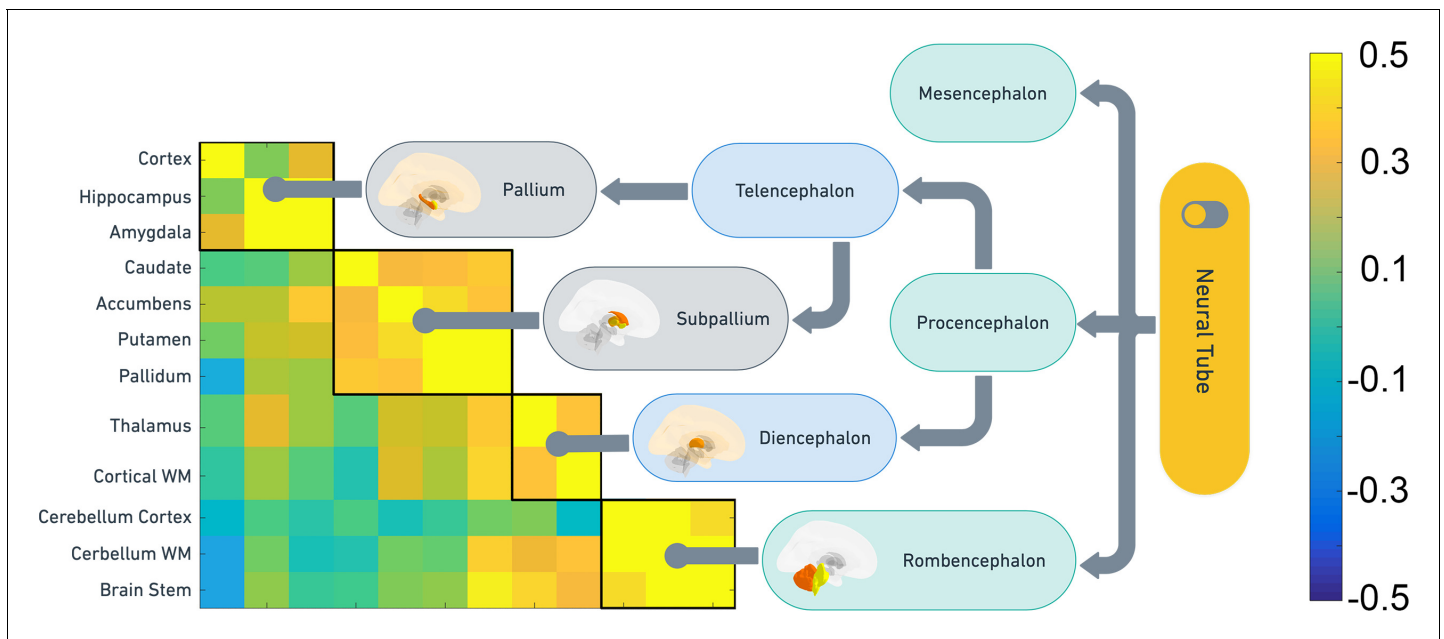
Cortex
Hippocampus
Amygdala
Caudate
Accumbens
Putamen
Pallidum
Thalamus
Cortical WM
Cerebellum Cortex
Cerbellum WM
Brain Stem

Pallium
Subpallium
Diencephalon
Rombencephalon
Telencephalon
Mesencephalon
Procencephalon
Neural Tube

0.5
0.3
0.1
-0.1
-0.3
-0.5